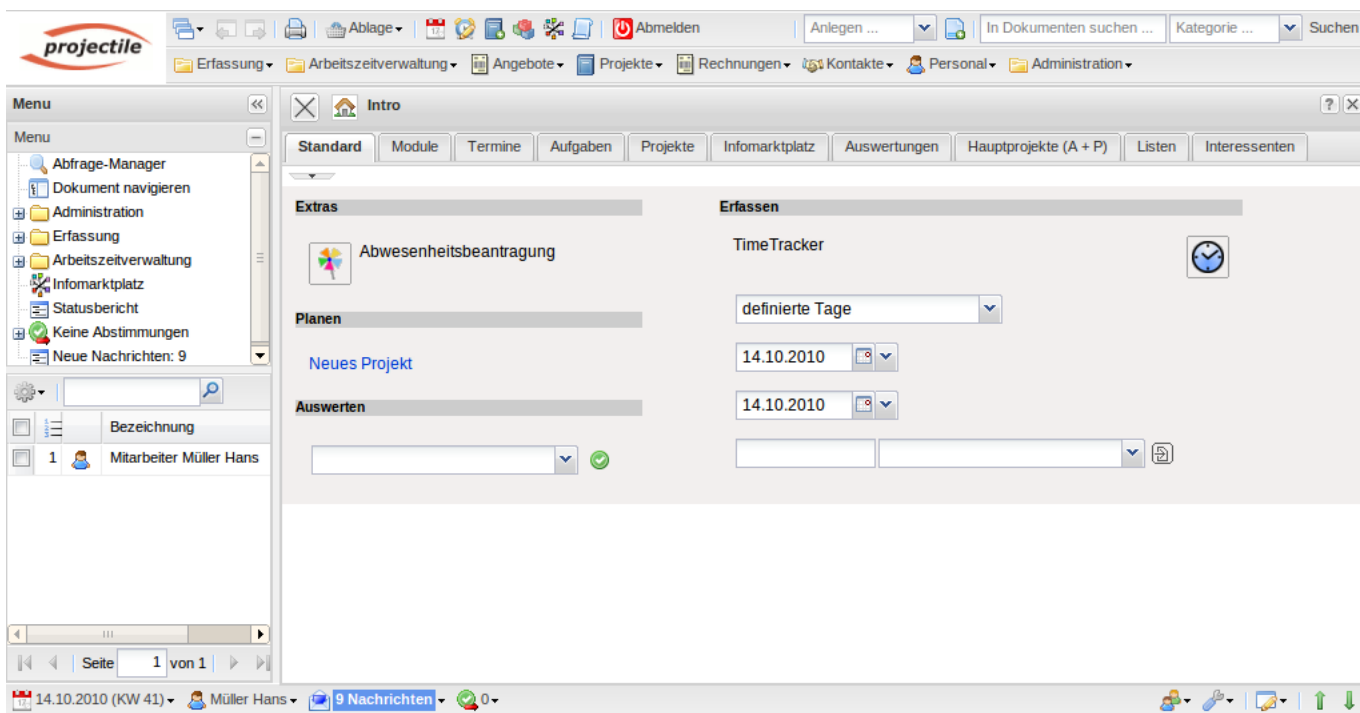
projectile

Ablage Abmelden Anlegen ... In Dokumenten suchen ... Kategorie ... Suchen

Erfassung Arbeitszeitverwaltung Angebote Projekte Rechnungen Kontakte Personal Administration

Menu

Menu

Abfrage-Manager
Dokument navigieren
Administration
Erfassung
Arbeitszeitverwaltung
Infomarktplatz
Statusbericht
Keine Abstimmungen
Neue Nachrichten: 9

| | | | Bezeichnung |
|---|---|---|---|
| | 1 | | Mitarbeiter Müller Hans |

Seite 1 von 1

Intro

Standard | Module | Termine | Aufgaben | Projekte | Infomarktplatz | Auswertungen | Hauptprojekte (A + P) | Listen | Interessenten

Extras

Abwesenheitsbeantragung

Planen

Neues Projekt

Auswerten

Erfassen

TimeTracker

definierte Tage

14.10.2010

14.10.2010

14.10.2010 (KW 41) Müller Hans 9 Nachrichten 0